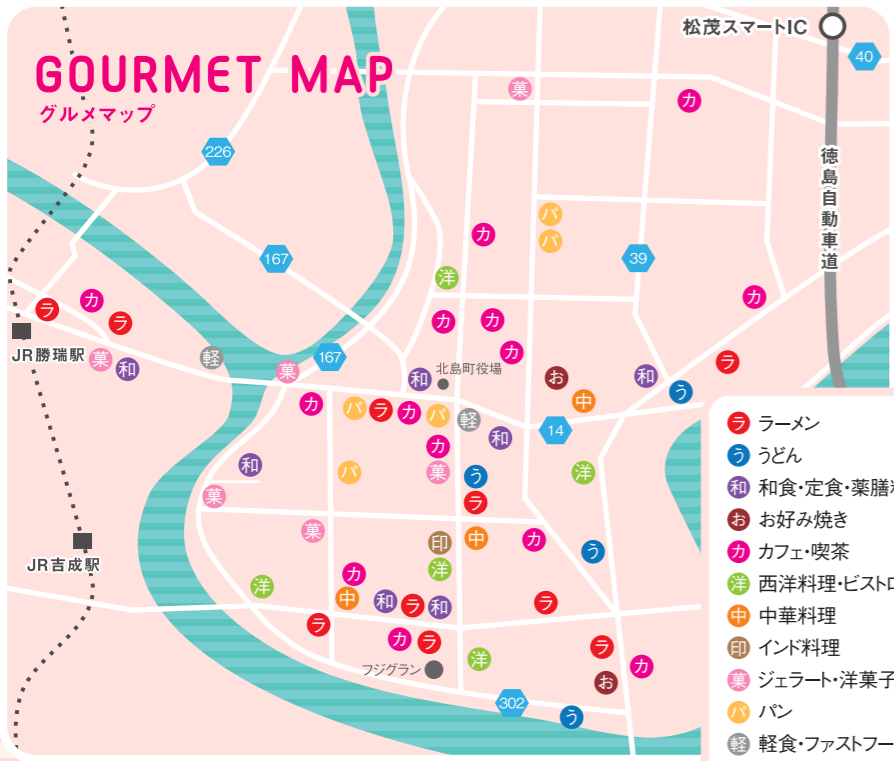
GOURMET MAP
グルメマップ

松茂スマートIC
40
徳島自動車道
226
167
167
39
14
302
JR勝瑞駅
JR吉成駅
北島町役場
フジグラン

ラ ラーメン
う うどん
和 和食・定食・薬膳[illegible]
お お好み焼き
カ カフェ・喫茶
洋 西洋料理・ビスト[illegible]
中 中華料理
印 インド料理
菓 ジェラート・洋菓子
パ パン
軽 軽食・ファストフー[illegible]